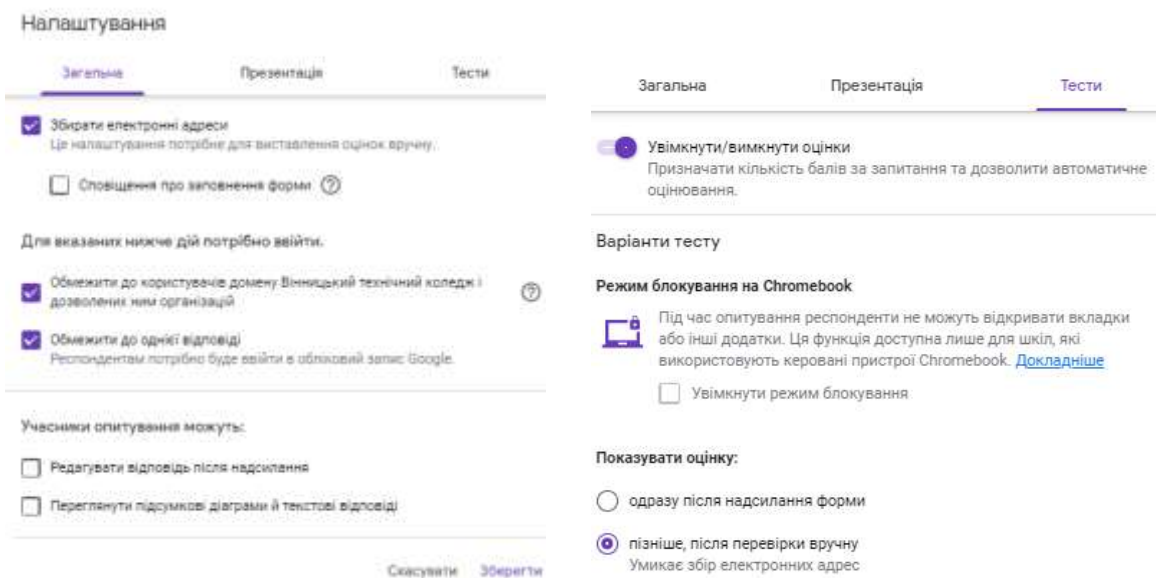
Налаштування

Загальне

Презентація

Тести

Збирати електронні адреси
Це налаштування потрібне для виставлення оцінок вручну.

Сповіщення про заповнення форми

Для вказаних нижче дій потрібно ввійти.

Обмежити до користувачів домену Вінницький технічний коледж і дозволених ним організацій

Обмежити до однієї відповіді
Респондентам потрібно буде ввійти в обліковий запис Google.

Учасники опитування можуть:

Редагувати відповідь після надсилання

Переглянути підсумкові діаграми й текстові відповіді

Скасувати Зберегти

Загальна

Презентація

Тести

Увімкнути/вимкнути оцінки
Призначати кількість балів за запитання та дозволити автоматичне оцінювання.

Варіанти тесту

Режим блокування на Chromebook

Під час опитування респонденти не можуть відкривати вкладки або інші додатки. Ця функція доступна лише для шкіл, які використовують керовані пристрої Chromebook. Докладніше

Увімкнути режим блокування

Показувати оцінку:

одразу після надсилання форми

пізніше, після перевірки вручну
Умикає збір електронних адрес